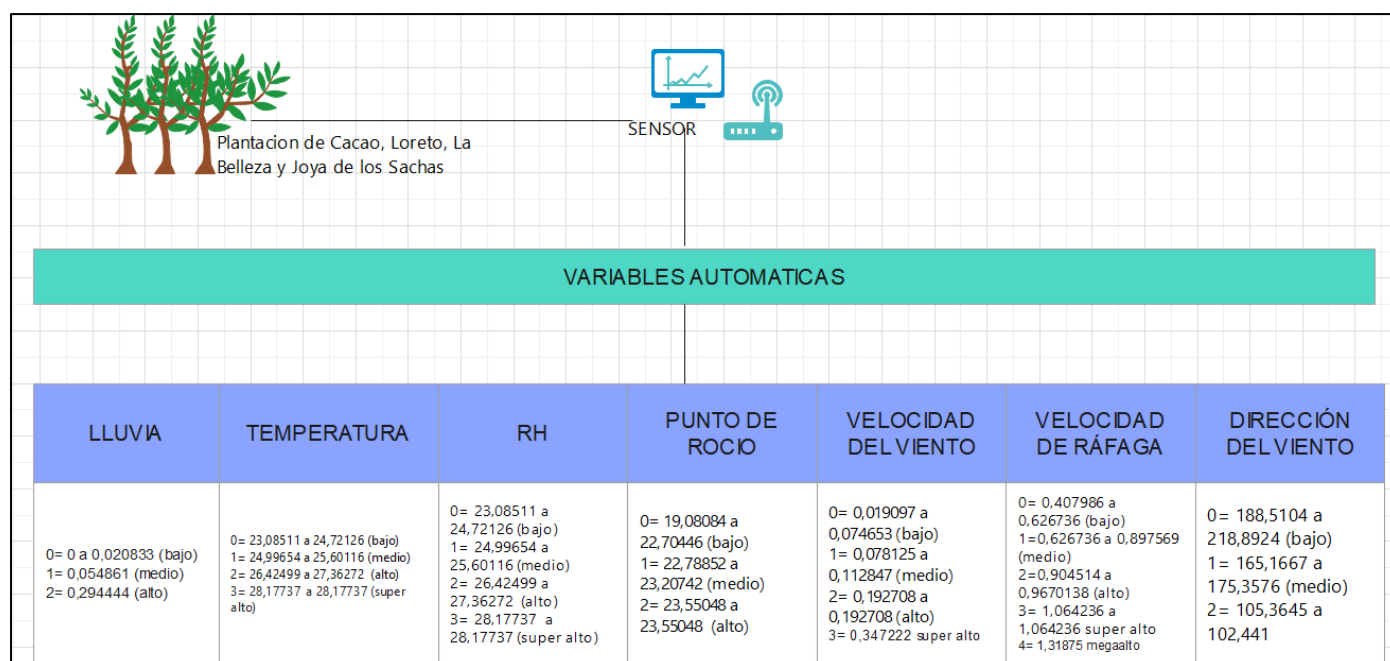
Plantacion de Cacao, Loreto, La Belleza y Joya de los Sachas

SENSOR

VARIABLES AUTOMATICAS

| LLUVIA | TEMPERATURA | RH | PUNTO DE ROCIO | VELOCIDAD DEL VIENTO | VELOCIDAD DE RÁFAGA | DIRECCIÓN DEL VIENTO |
|---|---|---|---|---|---|---|
| 0= 0 a 0,020833 (bajo) 1= 0,054861 (medio) 2= 0,294444 (alto) | 0= 23,08511 a 24,72126 (bajo) 1= 24,99654 a 25,60116 (medio) 2= 26,42499 a 27,36272 (alto) 3= 28,17737 a 28,17737 (super alto) | 0= 23,08511 a 24,72126 (bajo) 1= 24,99654 a 25,60116 (medio) 2= 26,42499 a 27,36272 (alto) 3= 28,17737 a 28,17737 (super alto) | 0= 19,08084 a 22,70446 (bajo) 1= 22,78852 a 23,20742 (medio) 2= 23,55048 a 23,55048 (alto) | 0= 0,019097 a 0,074653 (bajo) 1= 0,078125 a 0,112847 (medio) 2= 0,192708 a 0,192708 (alto) 3= 0,347222 super alto | 0= 0,407986 a 0,626736 (bajo) 1=0,626736 a 0,897569 (medio) 2=0,904514 a 0,9670138 (alto) 3= 1,064236 a 1,064236 super alto 4= 1,31875 megaalto | 0= 188,5104 a 218,8924 (bajo) 1= 165,1667 a 175,3576 (medio) 2= 105,3645 a 102,441 |